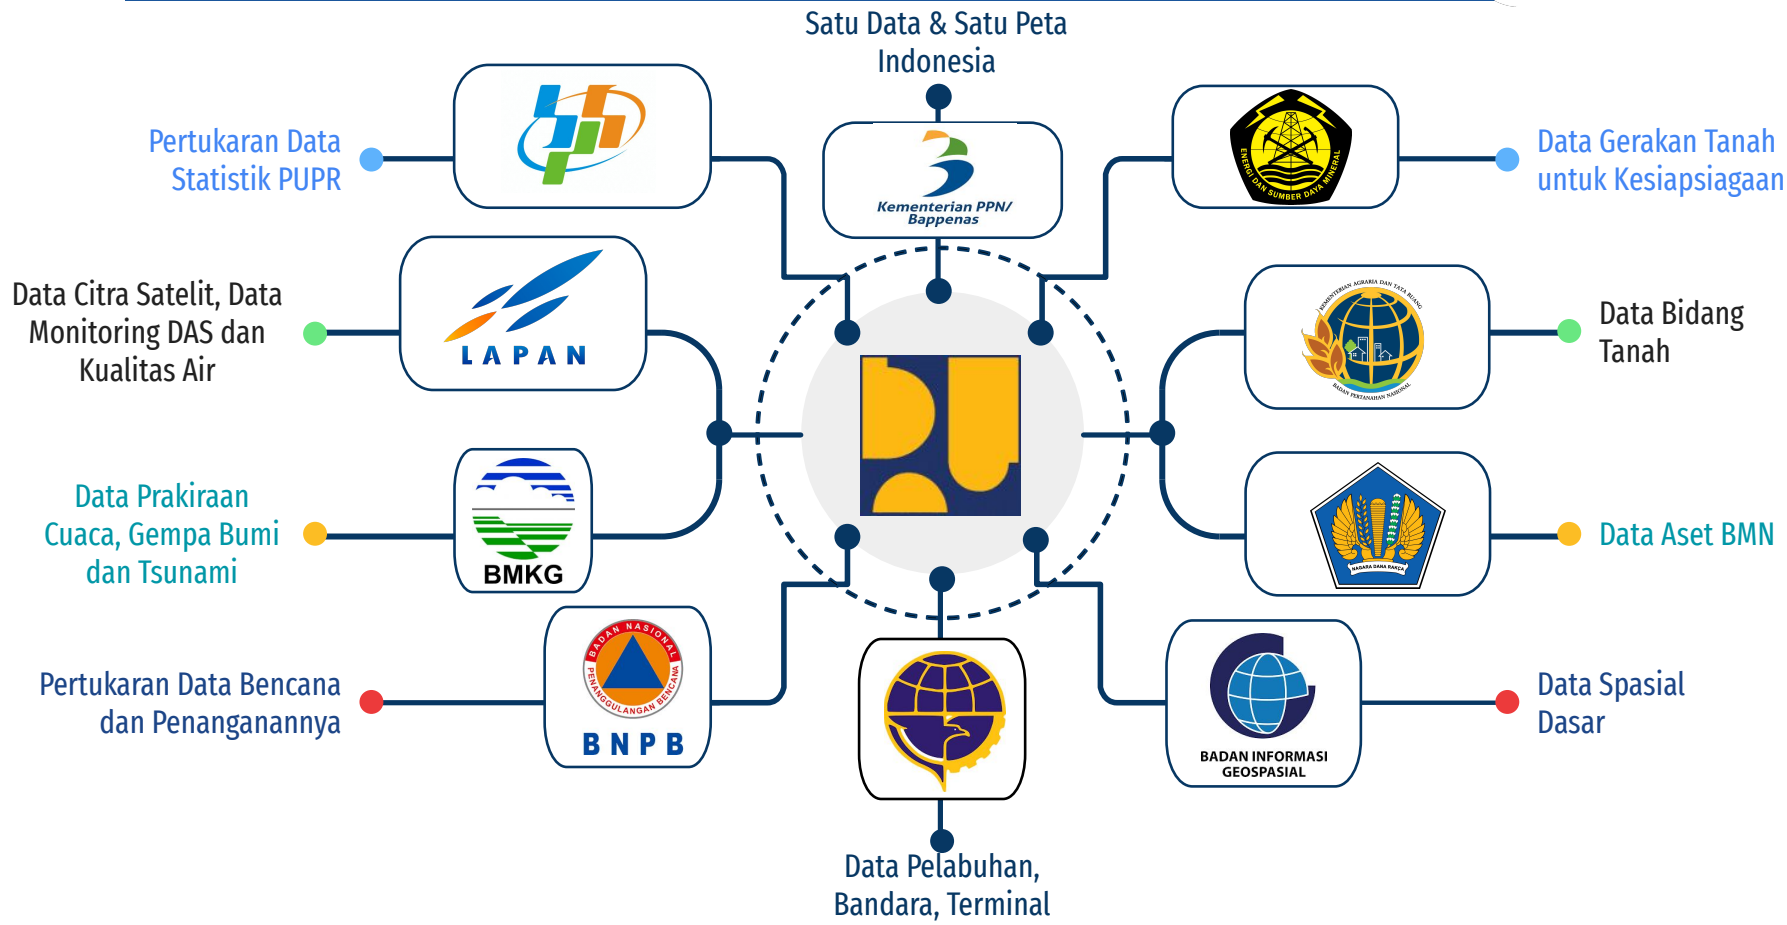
Satu Data & Satu Peta Indonesia

Pertukaran Data Statistik PUPR

Kementerian PPN/ Bappenas

ENERGI DAN SUMBER DAYA MINERAL

Data Gerakan Tanah untuk Kesiapsiagaan

Data Citra Satelit, Data Monitoring DAS dan Kualitas Air

LAPAN

KEMENTERIAN AGRARIA DAN TATA RUANG

BADAN PERTANAHAN NASIONAL

Data Bidang Tanah

Data Prakiraan Cuaca, Gempa Bumi dan Tsunami

BMKG

NAGARA DANA RAKSA

Data Aset BMN

BADAN NASIONAL PENANGGULANGAN BENCANA

BNPB

Pertukaran Data Bencana dan Penanganannya

BADAN INFORMASI GEOSPASIAL

Data Spasial Dasar

Data Pelabuhan, Bandara, Terminal